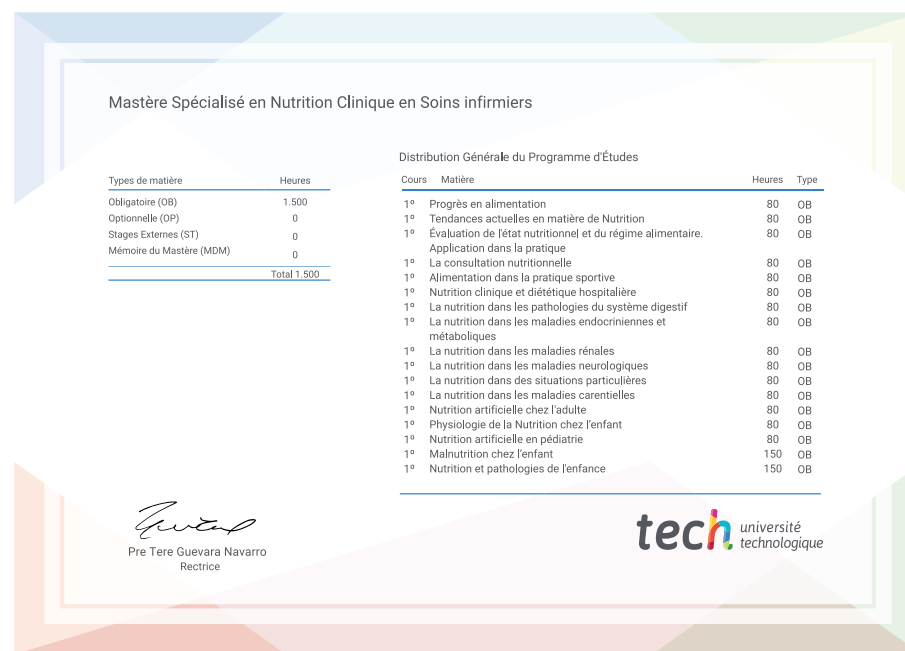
Mastère Spécialisé en Nutrition Clinique en Soins infirmiers

| Types de matière | Heures |
|---|---|
| Obligatoire (OB) | 1.500 |
| Optionnelle (OP) | 0 |
| Stages Externes (ST) | 0 |
| Mémoire du Mastère (MDM) | 0 |
| | Total 1.500 |

Distribution Générale du Programme d'Études

| Cours | Matière | Heures | Type |
|---|---|---|---|
| 1º | Progrès en alimentation | 80 | OB |
| 1º | Tendances actuelles en matière de Nutrition | 80 | OB |
| 1º | Évaluation de l'état nutritionnel et du régime alimentaire. Application dans la pratique | 80 | OB |
| 1º | La consultation nutritionnelle | 80 | OB |
| 1º | Alimentation dans la pratique sportive | 80 | OB |
| 1º | Nutrition clinique et diététique hospitalière | 80 | OB |
| 1º | La nutrition dans les pathologies du système digestif | 80 | OB |
| 1º | La nutrition dans les maladies endocriniennes et métaboliques | 80 | OB |
| 1º | La nutrition dans les maladies rénales | 80 | OB |
| 1º | La nutrition dans les maladies neurologiques | 80 | OB |
| 1º | La nutrition dans des situations particulières | 80 | OB |
| 1º | La nutrition dans les maladies carentielles | 80 | OB |
| 1º | Nutrition artificielle chez l'adulte | 80 | OB |
| 1º | Physiologie de la Nutrition chez l'enfant | 80 | OB |
| 1º | Nutrition artificielle en pédiatrie | 80 | OB |
| 1º | Malnutrition chez l'enfant | 150 | OB |
| 1º | Nutrition et pathologies de l'enfance | 150 | OB |

Pre Tere Guevara Navarro
Rectrice

tech université technologique